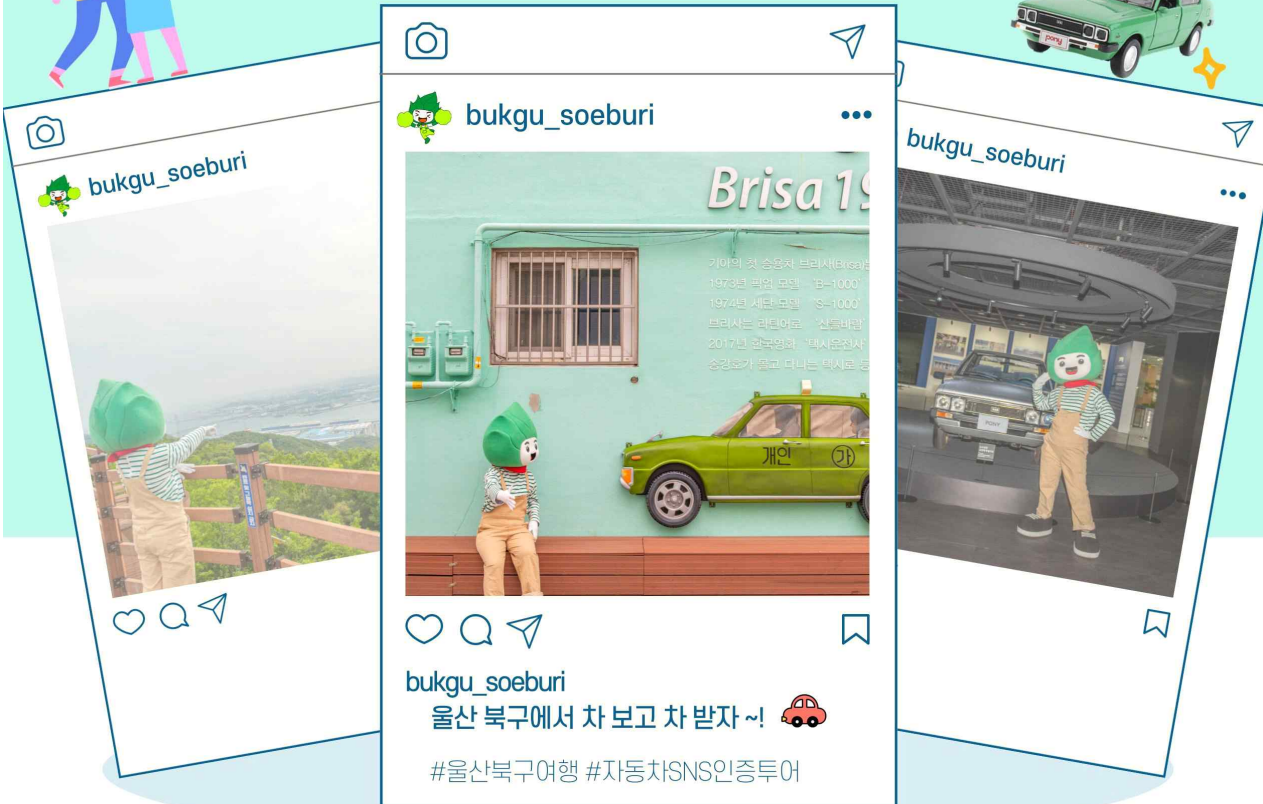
bukgu_soeburi

bukgu_soeburi

Brisa 19

기아의 첫 승용차 브리사(Brisa)
1973년 픽업 모델 B-1000
1974년 세단 모델 S-1000
브리사는 라틴어로 '산들바람'
2017년 한국영화 '택시운전사'
송강호가 몰고 다니는 택시로 등

개인 가

bukgu_soeburi
울산 북구에서 차 보고 차 받자 ~!

#울산북구여행 #자동차SNS인증투어

bukgu_soeburi

pony